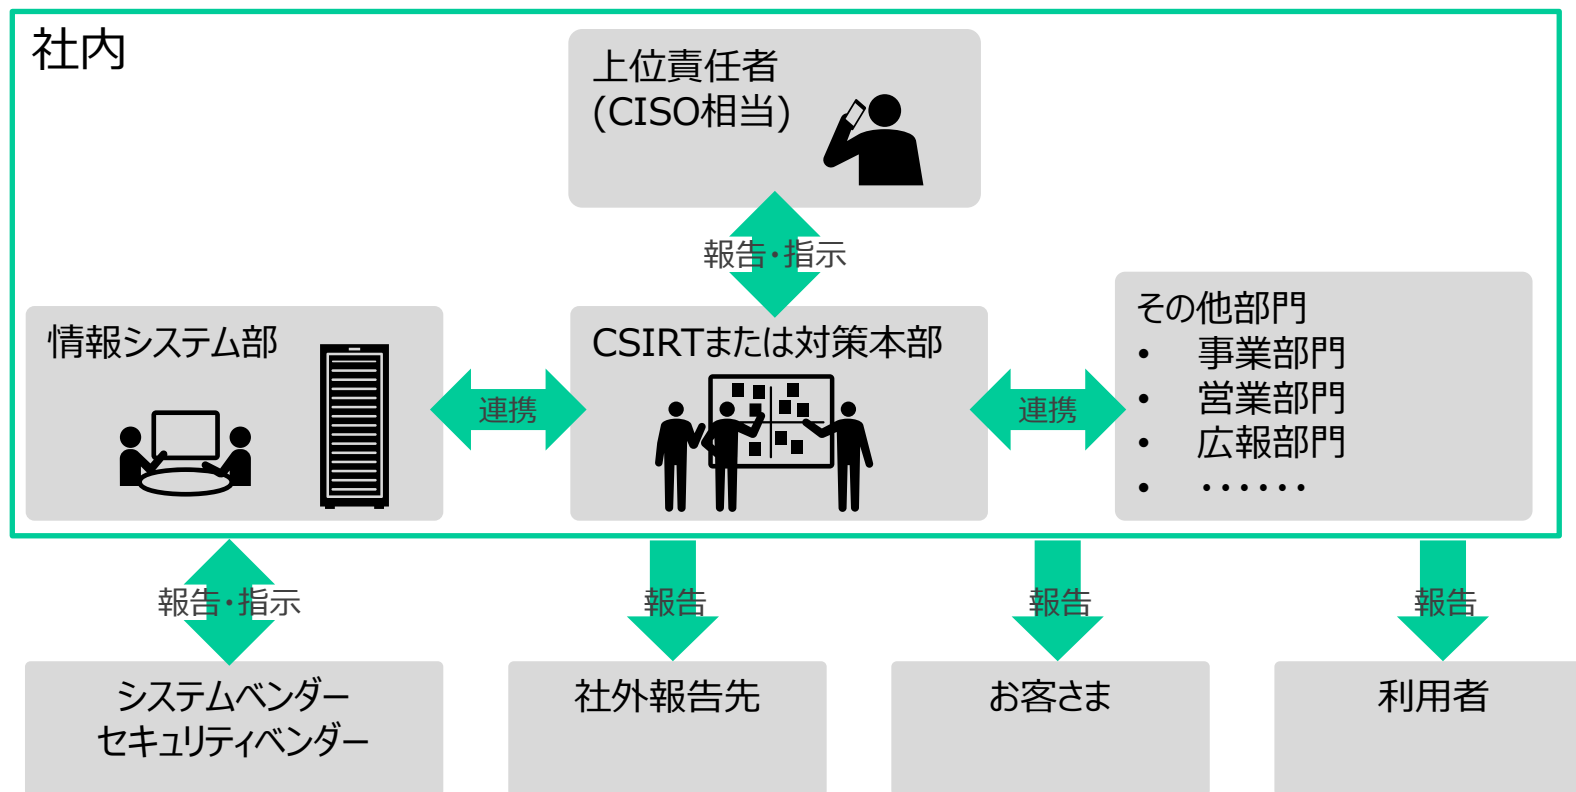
社内

上位責任者
(CISO相当)

報告・指示

情報システム部

連携

CSIRTまたは対策本部

連携

その他部門
• 事業部門
• 営業部門
• 広報部門
• ・・・・・・

報告・指示

報告

報告

報告

システムベンダー
セキュリティベンダー

社外報告先

お客さま

利用者